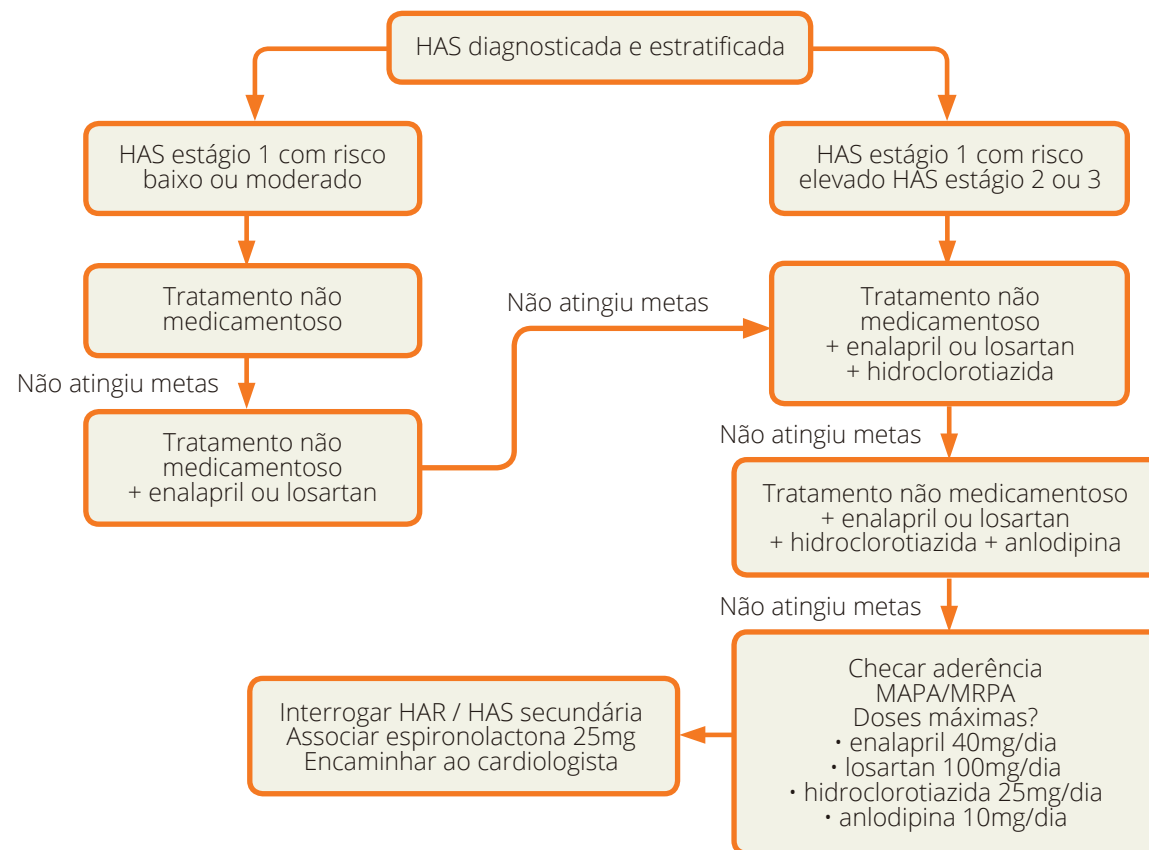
HAS diagnosticada e estratificada

HAS estágio 1 com risco baixo ou moderado

HAS estágio 1 com risco elevado HAS estágio 2 ou 3

Tratamento não medicamentoso

Não atingiu metas

Tratamento não medicamentoso
+ enalapril ou losartan

Não atingiu metas

Tratamento não medicamentoso
+ enalapril ou losartan
+ hidroclorotiazida

Não atingiu metas

Tratamento não medicamentoso
+ enalapril ou losartan
+ hidroclorotiazida + anlodipina

Não atingiu metas

Checar aderência
MAPA/MRPA
Doses máximas?
• enalapril 40mg/dia
• losartan 100mg/dia
• hidroclorotiazida 25mg/dia
• anlodipina 10mg/dia

Interrogar HAR / HAS secundária
Associar espironolactona 25mg
Encaminhar ao cardiologista